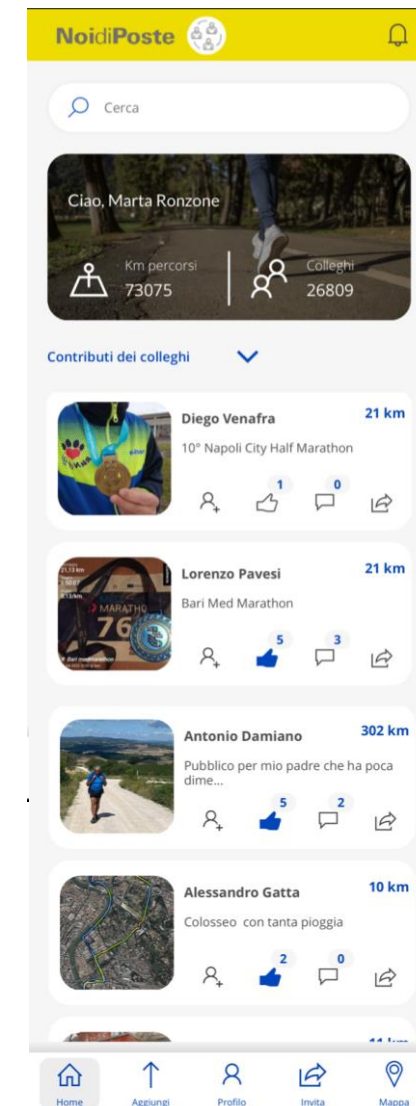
NoidiPoste

Cerca

Ciao, Marta Ronzone

Km percorsi
73075

Colleghi
26809

Contributi dei colleghi

Diego Venafra
21 km
10° Napoli City Half Marathon
1
0

Lorenzo Pavesi
21 km
Bari Med Marathon
5
3

Antonio Damiano
302 km
Pubblico per mio padre che ha poca dime...
5
2

Alessandro Gatta
10 km
Colosseo con tanta pioggia
2
0

Home
Aggiungi
Profilo
Invita
Mappa